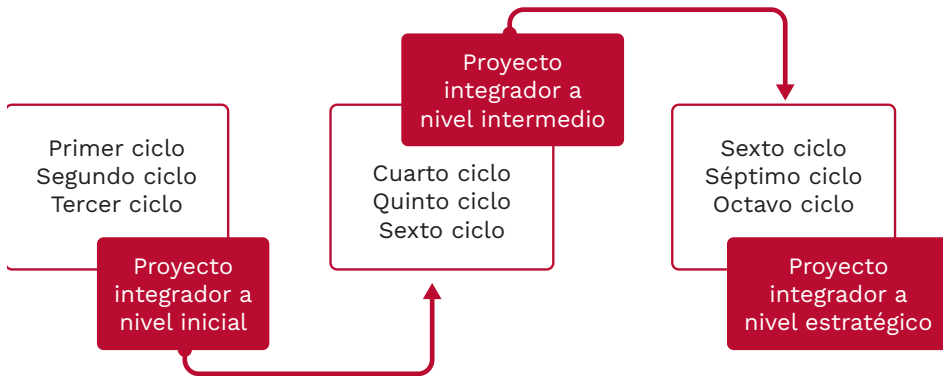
Primer ciclo
Segundo ciclo
Tercer ciclo

Proyecto integrador a nivel inicial

Proyecto integrador a nivel intermedio

Cuarto ciclo
Quinto ciclo
Sexto ciclo

Sexto ciclo
Séptimo ciclo
Octavo ciclo

Proyecto integrador a nivel estratégico